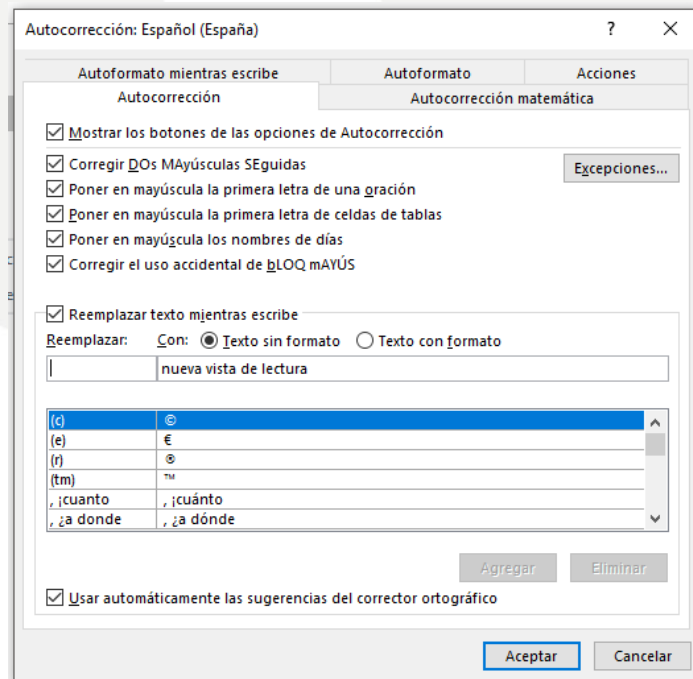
Autocorrección: Español (España)
?
Autoformato mientras escribe
Autoformato
Acciones
Autocorrección
Autocorrección matemática

Mostrar los botones de las opciones de Autocorrección

Corregir DOs MAyúsculas SEguidas
Excepciones...
Poner en mayúscula la primera letra de una oración
Poner en mayúscula la primera letra de celdas de tablas
Poner en mayúscula los nombres de días
Corregir el uso accidental de bLOQ mAYÚS

Reemplazar texto mientras escribe
Reemplazar:
Con:
Texto sin formato
Texto con formato

nueva vista de lectura

| | |
|---|---|
| (c) | © |
| (e) | € |
| (r) | ® |
| (tm) | ™ |
| , ¡cuanto | , ¡cuánto |
| , ¿a donde | , ¿a dónde |

Agregar
Eliminar

Usar automáticamente las sugerencias del corrector ortográfico

Aceptar
Cancelar